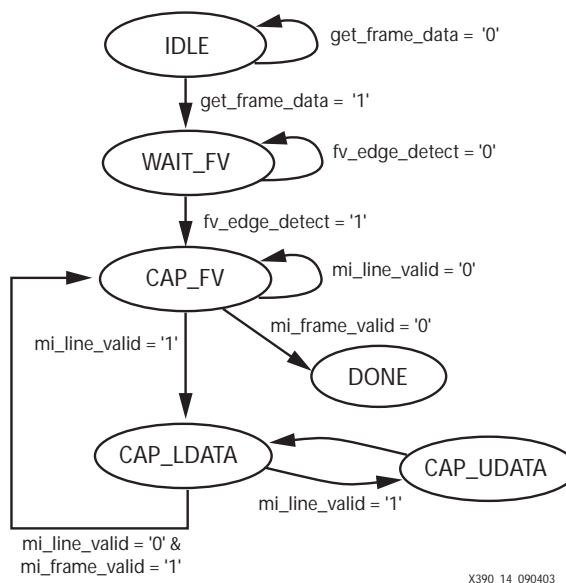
IDLE

get_frame_data = '0'

get_frame_data = '1'

WAIT_FV

fv_edge_detect = '0'

fv_edge_detect = '1'

CAP_FV

mi_line_valid = '0'

mi_frame_valid = '0'

mi_line_valid = '1'

DONE

CAP_LDATA

CAP_UDATA

mi_line_valid = '1'

mi_line_valid = '0' &
mi_frame_valid = '1'

X390_14_090403